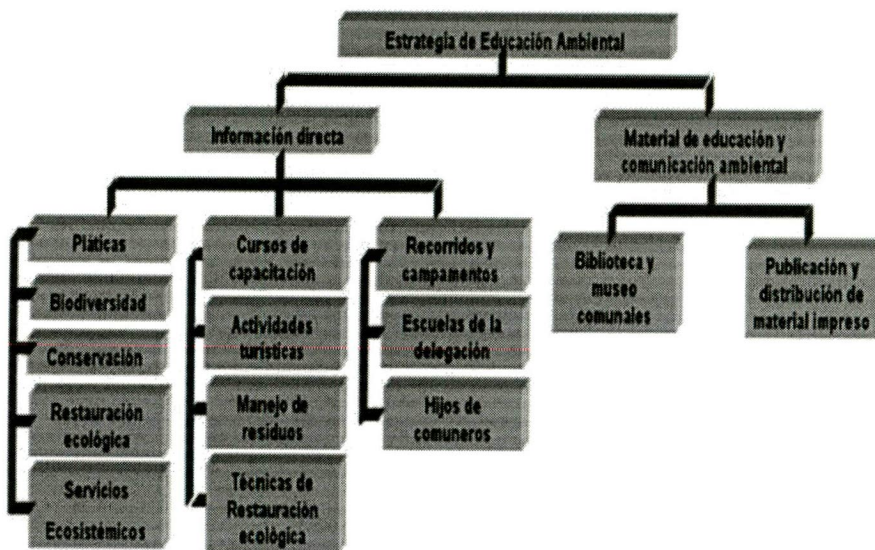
Estrategia de Educación Ambiental

Información directa

Material de educación y comunicación ambiental

Pláticas

Biodiversidad

Conservación

Restauración ecológica

Servicios Ecosistémicos

Cursos de capacitación

Actividades turísticas

Manejo de residuos

Técnicas de Restauración ecológica

Recorridos y campamentos

Escuelas de la delegación

Hijos de comuneros

Biblioteca y museo comunales

Publicación y distribución de material impreso